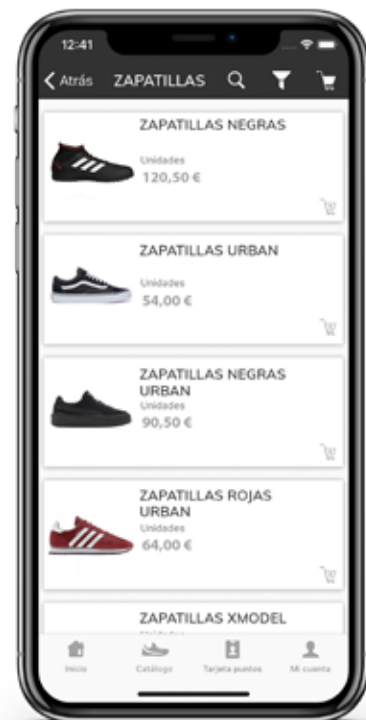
12:41

Atrás ZAPATILLAS

ZAPATILLAS NEGRAS
Unidades
120,50 €

ZAPATILLAS URBAN
Unidades
54,00 €

ZAPATILLAS NEGRAS URBAN
Unidades
90,50 €

ZAPATILLAS ROJAS URBAN
Unidades
64,00 €

ZAPATILLAS XMODEL
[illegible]

Inicio Catálogo Tarjeta puntos Mi cuenta